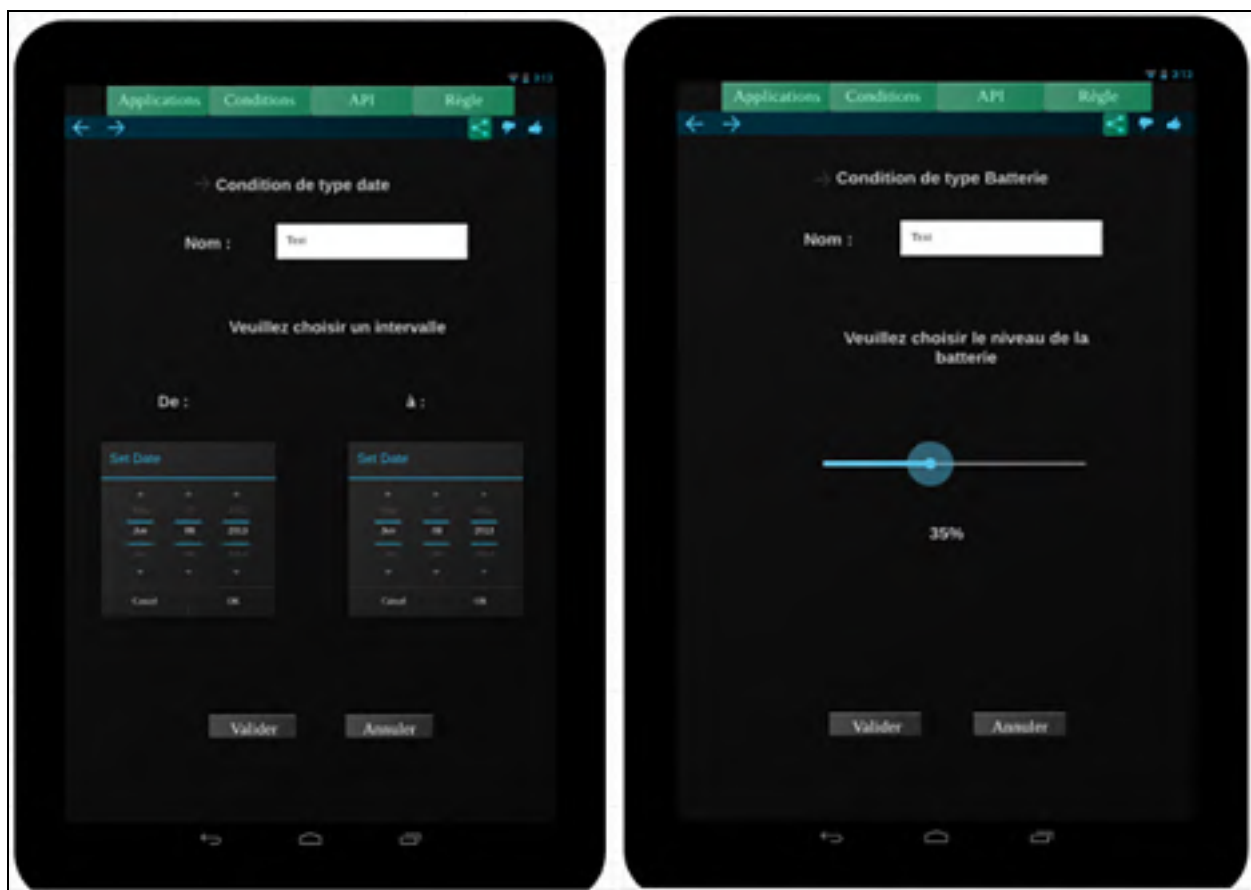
Applications Conditions API Règle

Condition de type date

Nom : Test

Veuillez choisir un intervalle

De :

à :

Set Date

Jun 08 2013

Cancel OK

Set Date

Jun 08 2013

Cancel OK

Valider Annuler

Applications Conditions API Règle

Condition de type Batterie

Nom : Test

Veuillez choisir le niveau de la batterie

35%

Valider Annuler